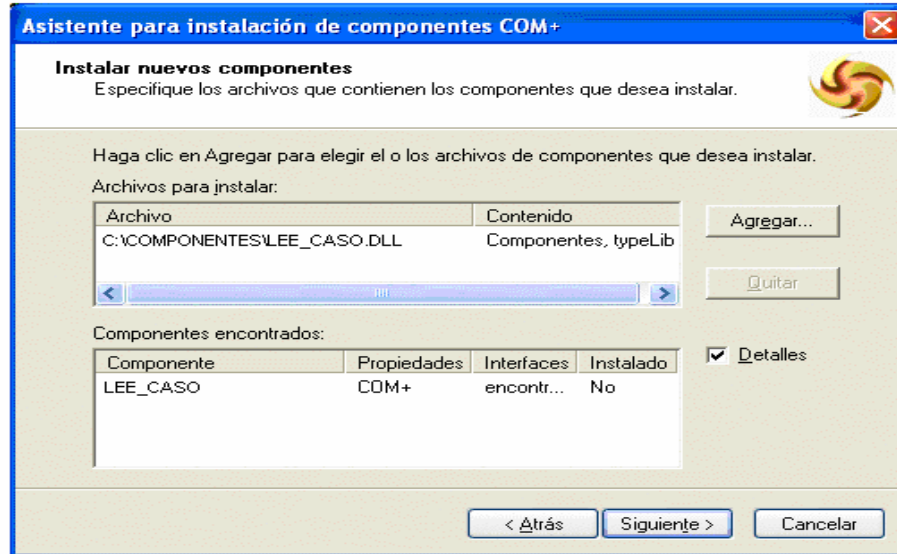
Asistente para instalación de componentes COM+

Instalar nuevos componentes
Especifique los archivos que contienen los componentes que desea instalar.

Haga clic en Agregar para elegir el o los archivos de componentes que desea instalar.

Archivos para instalar:

| Archivo | Contenido |
|---|---|
| C:\COMPONENTES\LEE_CASO.DLL | Componentes, typeLib |

Agregar...

Quitar

Componentes encontrados:

| Componente | Propiedades | Interfaces | Instalado |
|---|---|---|---|
| LEE_CASO | COM+ | encontr... | No |

Detalles

< Atrás

Siguiente >

Cancelar